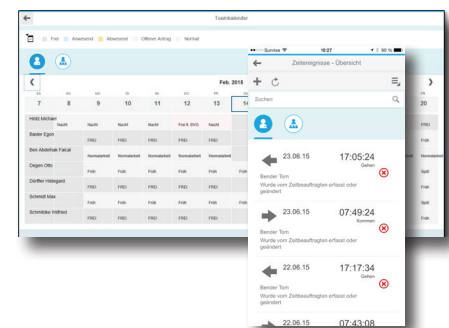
Teamkalender

Frei Anwesend Abwesend Offener Antrag Normal

Feb. 2015

| | 7 | 8 | 9 | 10 | 11 | 12 | 13 | 14 | | 20 |
|---|---|---|---|---|---|---|---|---|---|---|
| Hintz Michael | | Nacht | Nacht | Nacht | Nacht | Frei lt. BVG | Nacht | | | |
| Bender Egon | | | FREI | FREI | FREI | FREI | FREI | | | FREI |
| Ben Abdelhak Faical | | | Normalarbeit | Normalarbeit | Normalarbeit | Normalarbeit | Normalarbeit | | | Normalarbeit |
| Degen Otto | | | Früh | Früh | Früh | Früh | Früh | | | Früh |
| Dörfler Hildegard | | | Früh | Früh | Früh | Früh | Früh | | | Spät |
| Schmidt Max | | | Früh | Früh | Früh | Früh | Früh | | | Früh |
| Schmidtke Wilfried | | | FREI | FREI | FREI | FREI | FREI | | | FREI |

Sunrise 10:27 90 %

Zeitereignisse - Übersicht

Suchen

23.06.15 17:05:24 Gehen
Bender Tom
Wurde vom Zeitbeauftragten erfasst oder geändert

23.06.15 07:49:24 Kommen
Bender Tom
Wurde vom Zeitbeauftragten erfasst oder geändert

22.06.15 17:17:34 Gehen
Bender Tom
Wurde vom Zeitbeauftragten erfasst oder geändert

22.06.15 07:43:08